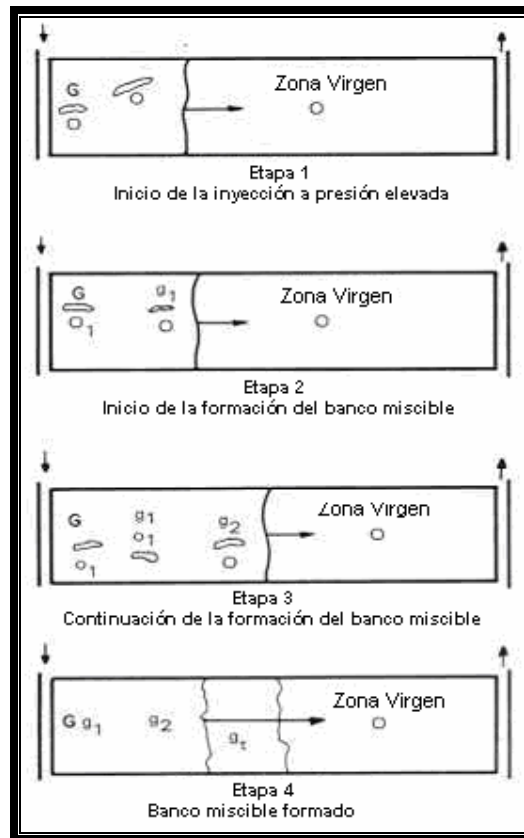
G
O
O
Zona Virgen
O
Etapa 1
Inicio de la inyección a presión elevada

G
$O_1$
$g_1$
O
Zona Virgen
O
Etapa 2
Inicio de la formación del banco miscible

G
$o_1$
$g_1$
$o_1$
$g_2$
O
Zona Virgen
O
Etapa 3
Continuación de la formación del banco miscible

G $g_1$
$g_2$
$g_t$
Zona Virgen
O
Etapa 4
Banco miscible formado